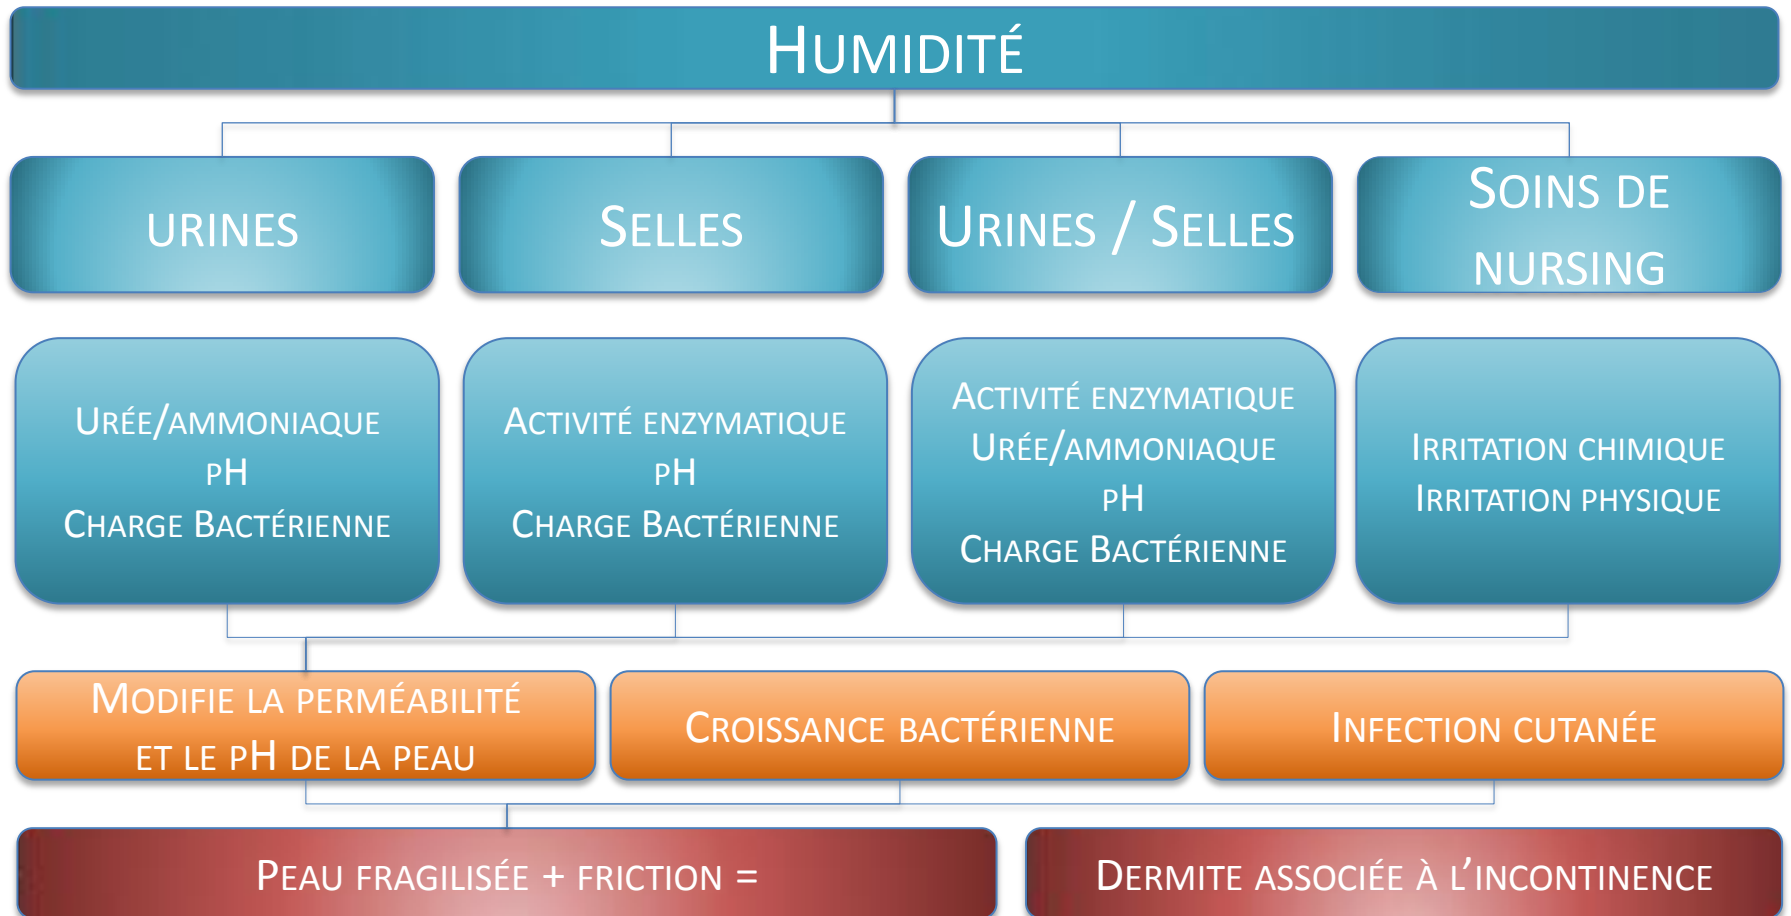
HUMIDITÉ

URINES

SELLES

URINES / SELLES

SOINS DE NURSING

URÉE/AMMONIAQUE
PH
CHARGE BACTÉRIENNE

ACTIVITÉ ENZYMATIQUE
PH
CHARGE BACTÉRIENNE

ACTIVITÉ ENZYMATIQUE
URÉE/AMMONIAQUE
PH
CHARGE BACTÉRIENNE

IRRITATION CHIMIQUE
IRRITATION PHYSIQUE

MODIFIE LA PERMÉABILITÉ ET LE PH DE LA PEAU

CROISSANCE BACTÉRIENNE

INFECTION CUTANÉE

PEAU FRAGILISÉE + FRICTION =

DERMITE ASSOCIÉE À L'INCONTINENCE